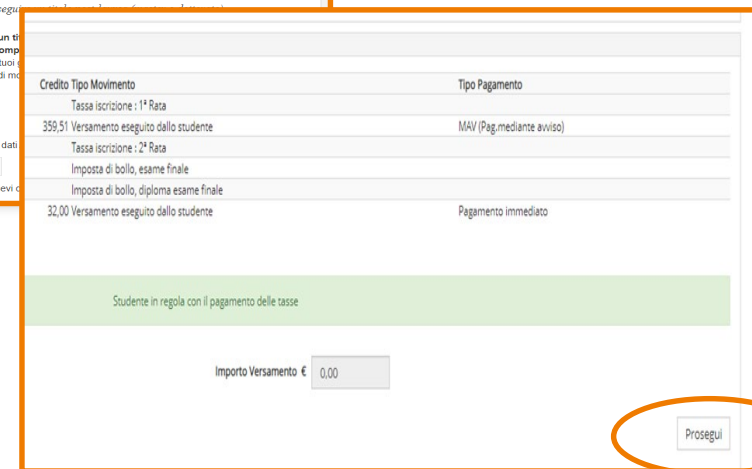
| Credito | Tipo Movimento | Tipo Pagamento |
|---|---|---|
| | Tassa iscrizione : 1ª Rata | |
| 359,51 | Versamento eseguito dallo studente | MAV (Pag.mediante avviso) |
| | Tassa iscrizione : 2ª Rata | |
| | Imposta di bollo, esame finale | |
| | Imposta di bollo, diploma esame finale | |
| 32,00 | Versamento eseguito dallo studente | Pagamento immediato |

Studente in regola con il pagamento delle tasse

Importo Versamento € 0,00

Prosegui